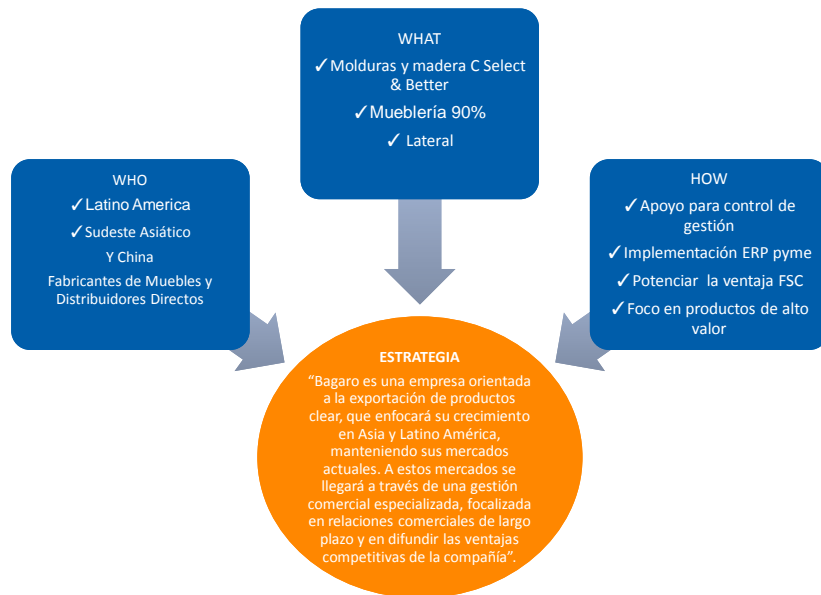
WHAT
✓Molduras y madera C Select & Better
✓Mueblería 90%
✓ Lateral

WHO
✓Latino America
✓Sudeste Asiático
Y China
Fabricantes de Muebles y Distribuidores Directos

HOW
✓Apoyo para control de gestión
✓Implementación ERP pyme
✓Potenciar la ventaja FSC
✓Foco en productos de alto valor

ESTRATEGIA
"Bagaro es una empresa orientada a la exportación de productos clear, que enfocará su crecimiento en Asia y Latino América, manteniendo sus mercados actuales. A estos mercados se llegará a través de una gestión comercial especializada, focalizada en relaciones comerciales de largo plazo y en difundir las ventajas competitivas de la compañía".